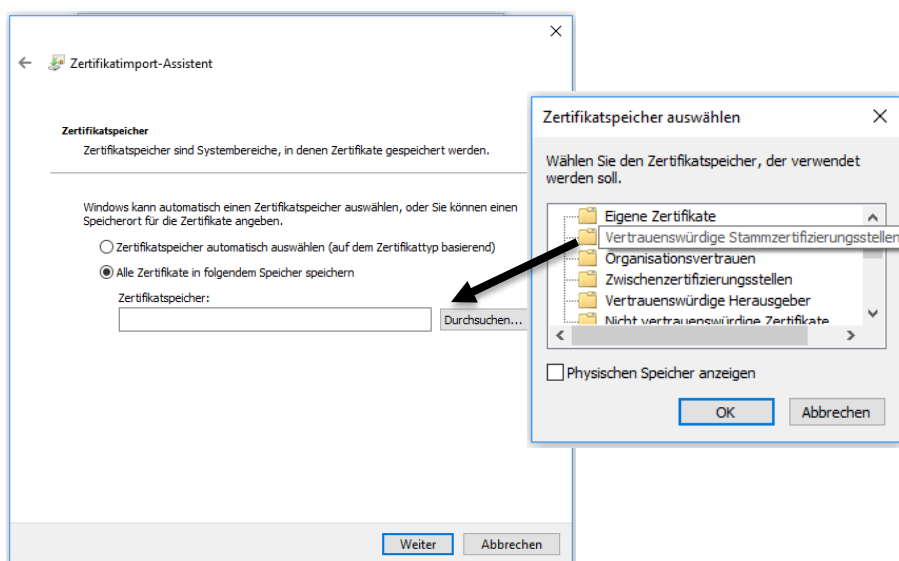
Zertifikatimport-Assistent

Zertifikatspeicher

Zertifikatspeicher sind Systembereiche, in denen Zertifikate gespeichert werden.

Windows kann automatisch einen Zertifikatspeicher auswählen, oder Sie können einen Speicherort für die Zertifikate angeben.

Zertifikatspeicher automatisch auswählen (auf dem Zertifikattyp basierend)

Alle Zertifikate in folgendem Speicher speichern

Zertifikatspeicher:

Durchsuchen...

Weiter

Abbrechen

Zertifikatspeicher auswählen

Wählen Sie den Zertifikatspeicher, der verwendet werden soll.

Eigene Zertifikate

Vertrauenswürdige Stammzertifizierungsstellen

Organisationsvertrauen

Zwischenzertifizierungsstellen

Vertrauenswürdige Herausgeber

Nicht vertrauenswürdige Zertifikate

Physischen Speicher anzeigen

OK

Abbrechen